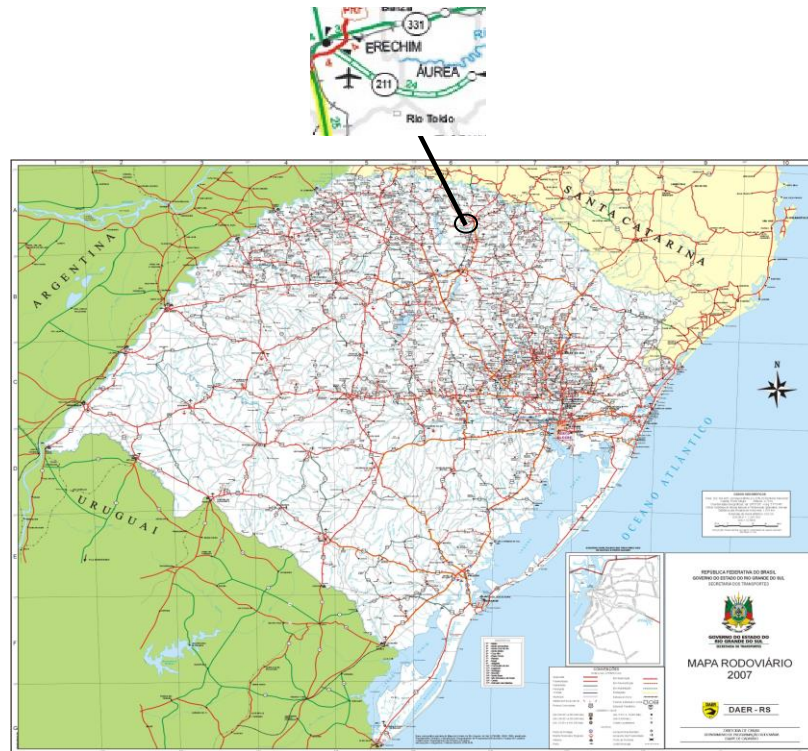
Baliza
331
ERECHIM
ÁUREA
211
24
Rio Toldo

SANTA CATARINA
ARGENTINA
URUGUAI
OCEANO ATLÂNTICO
N

REPUBLICA FEDERATIVA DO BRASIL
GOVERNO DO ESTADO DO RIO GRANDE DO SUL
SECRETARIA DOS TRANSPORTES

GOVERNO DO ESTADO DO RIO GRANDE DO SUL

MAPA RODOVIÁRIO
2007

DAER - RS

1
2
3
4
5
6
7
8
9
10
A
B
C
D
E
F